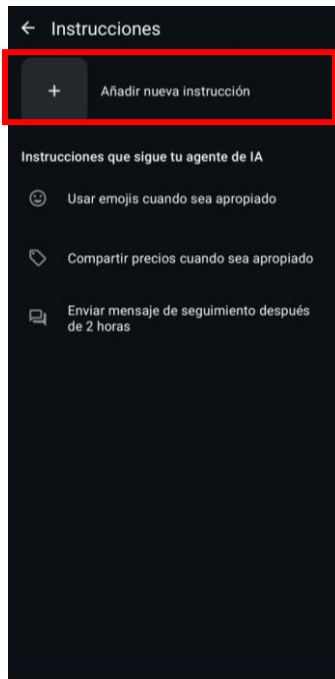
← Instrucciones

+ Añadir nueva instrucción

Instrucciones que sigue tu agente de IA

Usar emojis cuando sea apropiado

Compartir precios cuando sea apropiado

Enviar mensaje de seguimiento después de 2 horas